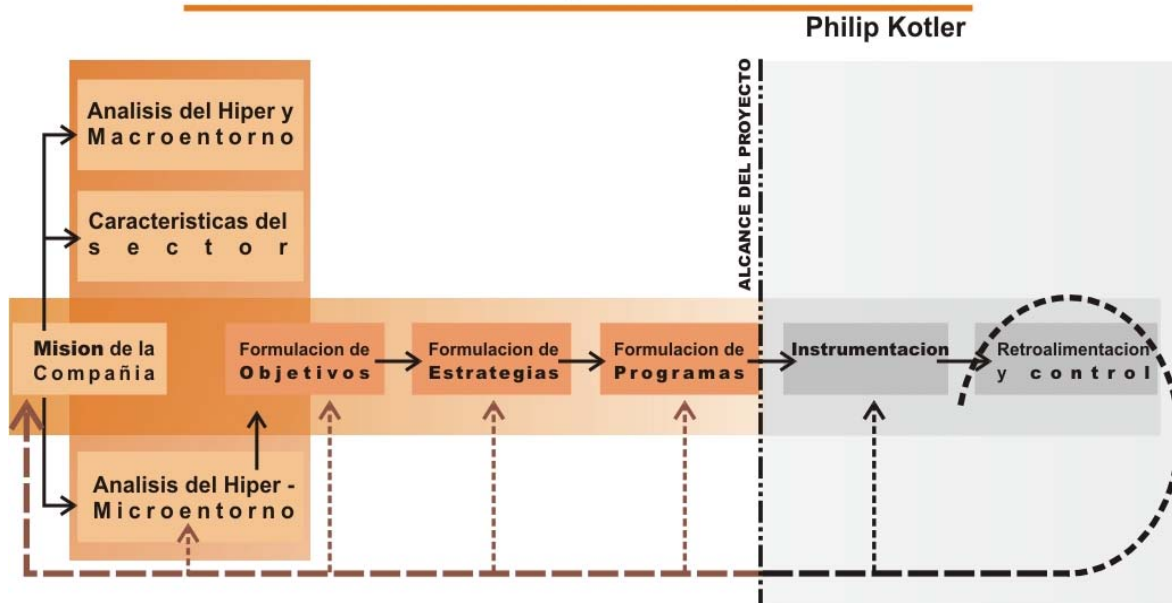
Philip Kotler

Analisis del Hiper y Macroentorno

Caracteristicas del sector

ALCANCE DEL PROYECTO

Mision de la Compañia

Formulacion de Objetivos

Formulacion de Estrategias

Formulacion de Programas

Instrumentacion

Retroalimentacion y control

Analisis del Hiper - Microentorno